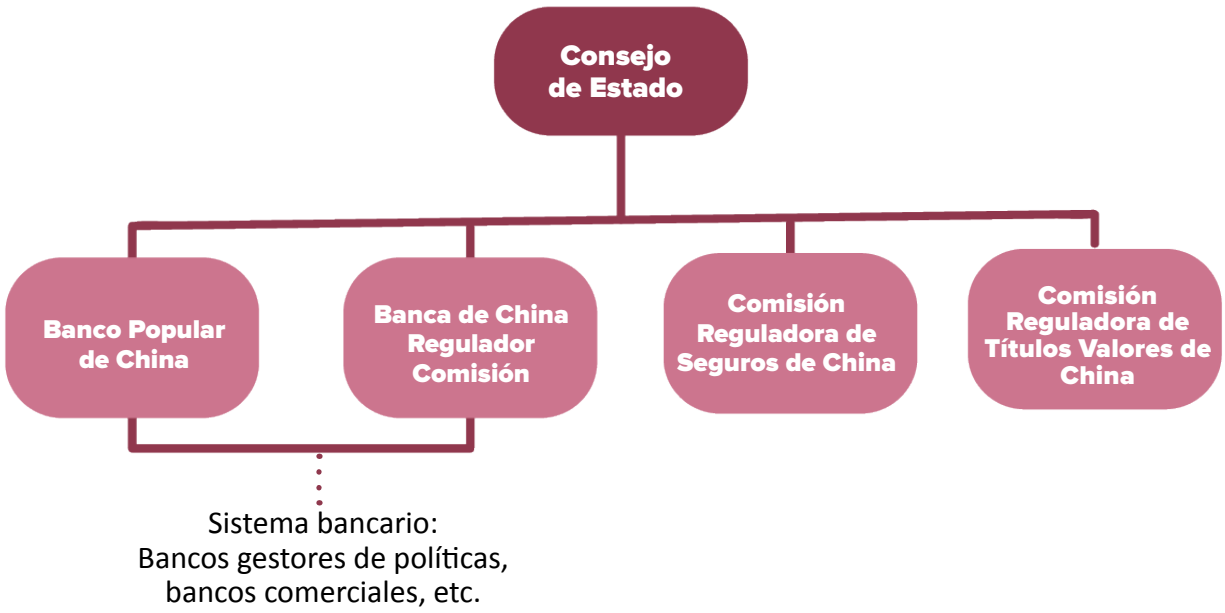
Consejo de Estado

Banco Popular de China

Banca de China Regulador Comisión

Comisión Reguladora de Seguros de China

Comisión Reguladora de Títulos Valores de China

Sistema bancario:
Bancos gestores de políticas, bancos comerciales, etc.